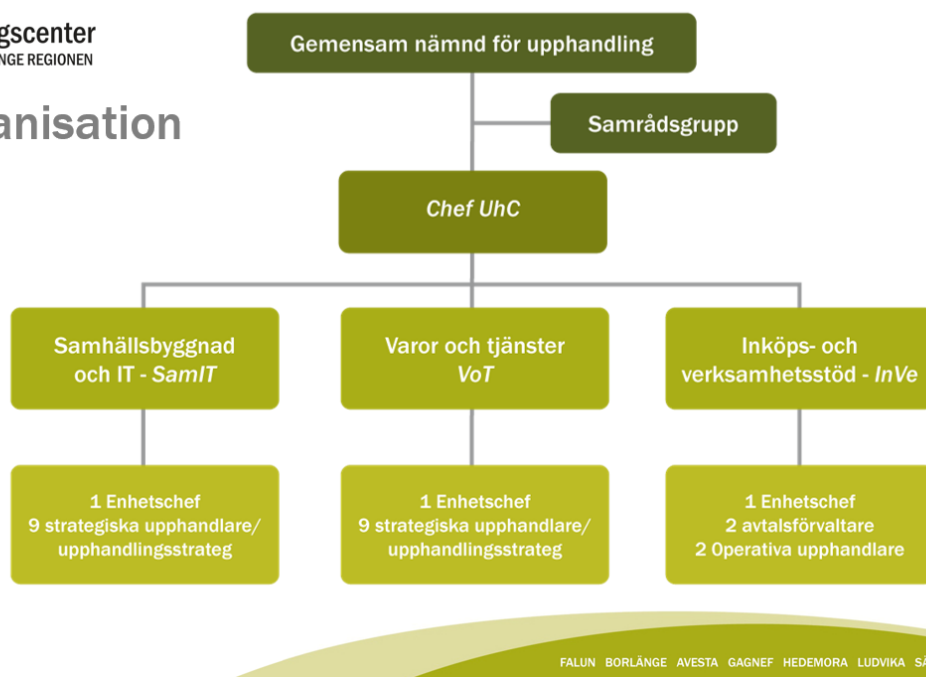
gscenter
NGE REGIONEN

anisation

Gemensam nämnd för upphandling

Samrådsgrupp

Chef UhC

Samhällsbyggnad och IT - SamIT

Varor och tjänster VoT

Inköps- och verksamhetsstöd - InVe

1 Enhetschef
9 strategiska upphandlare/ upphandlingsstrateg

1 Enhetschef
9 strategiska upphandlare/ upphandlingsstrateg

1 Enhetschef
2 avtalsförvaltare
2 0perativa upphandlare

FALUN BORLÄNGE AVESTA GAGNEF HEDEMORA LUDVIKA S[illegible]